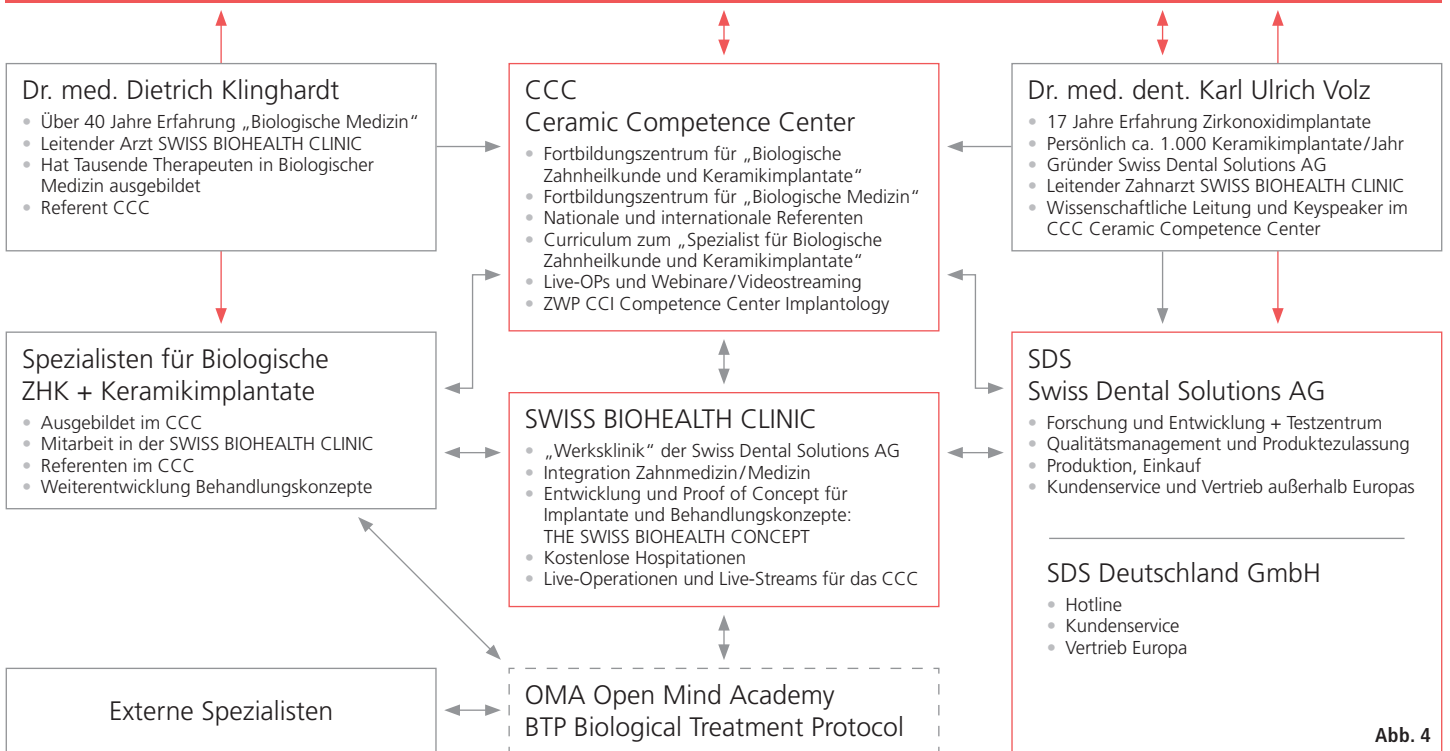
Dr. med. Dietrich Klinghardt
- Über 40 Jahre Erfahrung „Biologische Medizin"
- Leitender Arzt SWISS BIOHEALTH CLINIC
- Hat Tausende Therapeuten in Biologischer Medizin ausgebildet
- Referent CCC

CCC
Ceramic Competence Center
- Fortbildungszentrum für „Biologische Zahnheilkunde und Keramikimplantate"
- Fortbildungszentrum für „Biologische Medizin"
- Nationale und internationale Referenten
- Curriculum zum „Spezialist für Biologische Zahnheilkunde und Keramikimplantate"
- Live-OPs und Webinare/Videostreaming
- ZWP CCI Competence Center Implantology

Dr. med. dent. Karl Ulrich Volz
- 17 Jahre Erfahrung Zirkonoxidimplantate
- Persönlich ca. 1.000 Keramikimplantate/Jahr
- Gründer Swiss Dental Solutions AG
- Leitender Zahnarzt SWISS BIOHEALTH CLINIC
- Wissenschaftliche Leitung und Keyspeaker im CCC Ceramic Competence Center

Spezialisten für Biologische ZHK + Keramikimplantate
- Ausgebildet im CCC
- Mitarbeit in der SWISS BIOHEALTH CLINIC
- Referenten im CCC
- Weiterentwicklung Behandlungskonzepte

SWISS BIOHEALTH CLINIC
- „Werksklinik" der Swiss Dental Solutions AG
- Integration Zahnmedizin/Medizin
- Entwicklung und Proof of Concept für Implantate und Behandlungskonzepte: THE SWISS BIOHEALTH CONCEPT
- Kostenlose Hospitationen
- Live-Operationen und Live-Streams für das CCC

SDS
Swiss Dental Solutions AG
- Forschung und Entwicklung + Testzentrum
- Qualitätsmanagement und Produktezulassung
- Produktion, Einkauf
- Kundenservice und Vertrieb außerhalb Europas

SDS Deutschland GmbH
- Hotline
- Kundenservice
- Vertrieb Europa

Externe Spezialisten

OMA Open Mind Academy
BTP Biological Treatment Protocol

Abb. 4